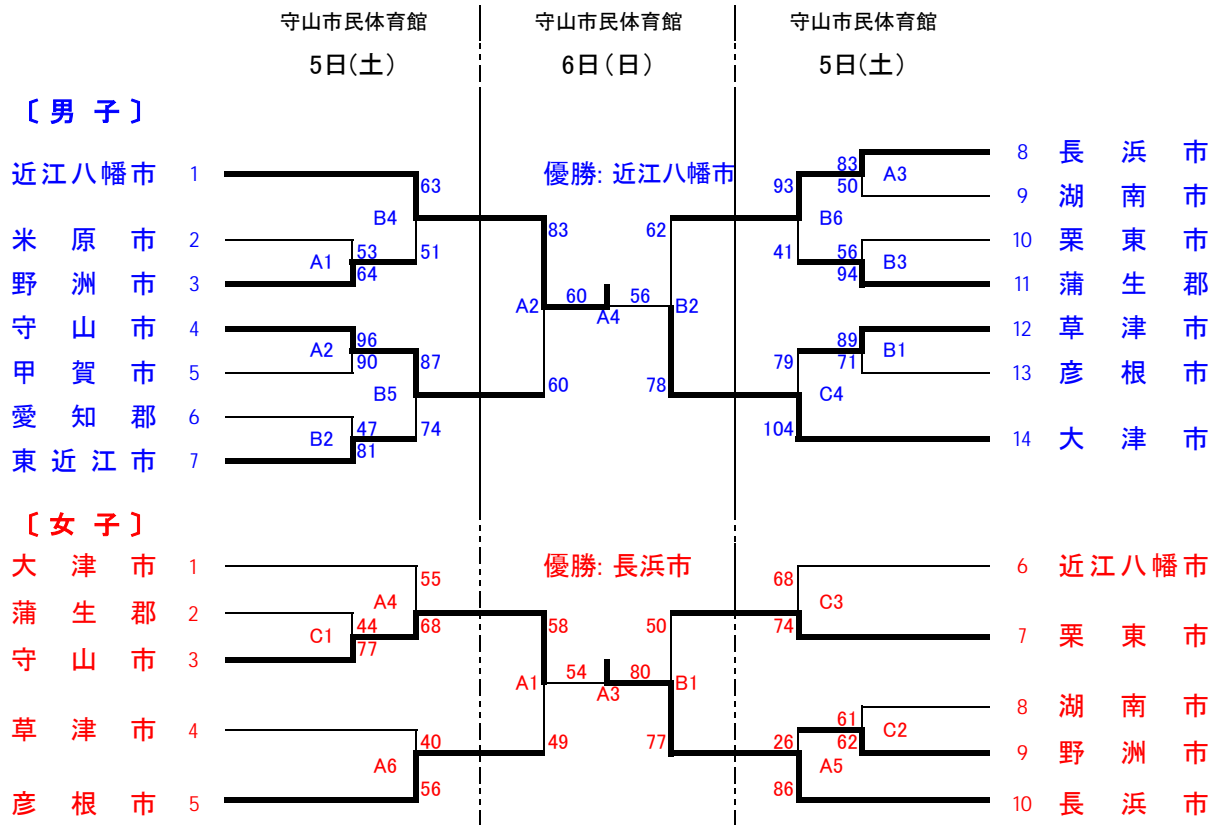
守山市民体育館
5日(土)

守山市民体育館
6日(日)

守山市民体育館
5日(土)

〔男 子〕

優勝: 近江八幡市

近江八幡市 1
米 原 市 2
野 洲 市 3
守 山 市 4
甲 賀 市 5
愛 知 郡 6
東 近 江 市 7

63
B4
53
A1
64
51
96
A2
90
87
B5
47
B2
81
74

83
A2
60
60
A4
56
62
B2
78

93
83
50
A3
B6
41
56
94
B3
89
79
71
B1
C4
104

8 長 浜 市
9 湖 南 市
10 栗 東 市
11 蒲 生 郡
12 草 津 市
13 彦 根 市
14 大 津 市

〔女 子〕

優勝: 長浜市

大 津 市 1
蒲 生 郡 2
守 山 市 3
草 津 市 4
彦 根 市 5

55
A4
44
C1
68
77
40
A6
56

58
A1
54
49
A3
80
50
B1
77

68
C3
74
61
26
62
C2
A5
86

6 近江八幡市
7 栗 東 市
8 湖 南 市
9 野 洲 市
10 長 浜 市